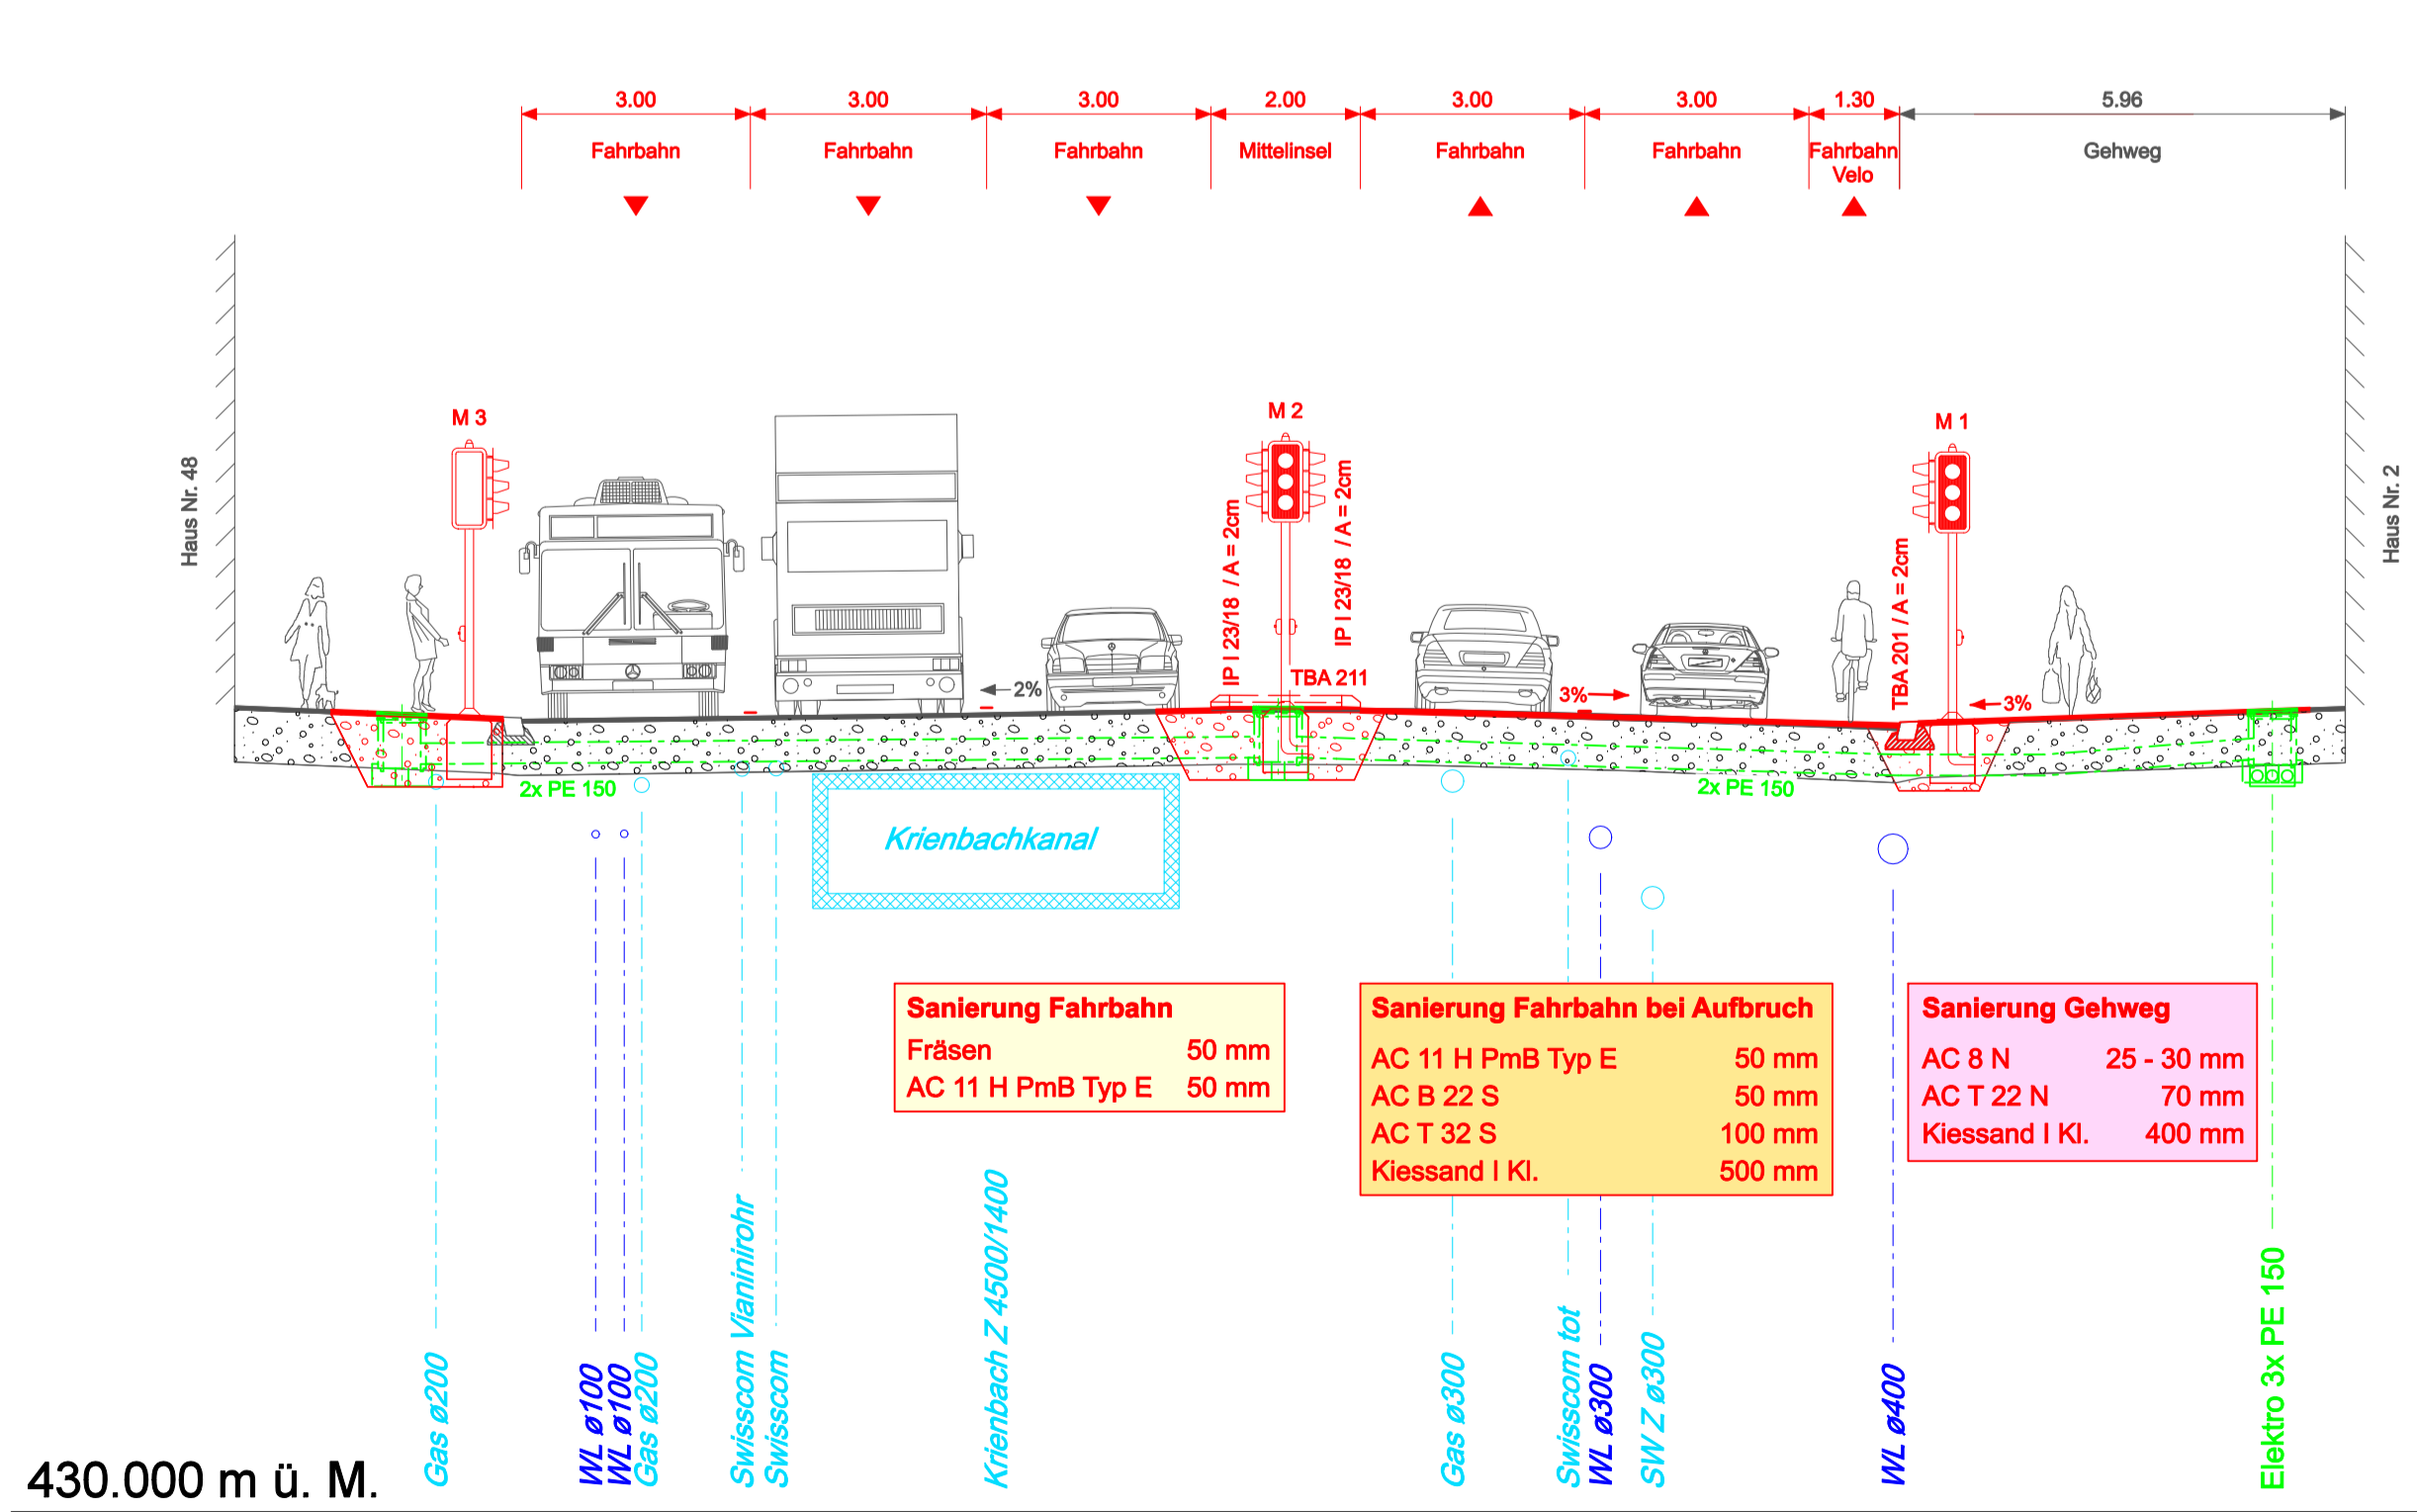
3.00 Fahrbahn
3.00 Fahrbahn
3.00 Fahrbahn
2.00 Mittelinsel
3.00 Fahrbahn
3.00 Fahrbahn
1.30 Fahrbahn Velo
5.96 Gehweg

Haus Nr. 48
Haus Nr. 2

M 3
M 2
M 1

IP I 23/18 / A = 2cm
IP I 23/18 / A = 2cm
TBA 211
TBA 201 / A = 2cm

2%
3%
3%

2x PE 150
2x PE 150

Krienbachkanal

Sanierung Fahrbahn
| Fräsen | 50 mm |
|---|---|
| AC 11 H PmB Typ E | 50 mm |

Sanierung Fahrbahn bei Aufbruch
| AC 11 H PmB Typ E | 50 mm |
|---|---|
| AC B 22 S | 50 mm |
| AC T 32 S | 100 mm |
| Kiessand I Kl. | 500 mm |

Sanierung Gehweg
| AC 8 N | 25 - 30 mm |
|---|---|
| AC T 22 N | 70 mm |
| Kiessand I Kl. | 400 mm |

430.000 m ü. M.

Gas ø200
WL ø100
WL ø100
Gas ø200
Swisscom Vianinirohr
Swisscom
Krienbach Z 4500/1400
Gas ø300
Swisscom tot
WL ø300
SW Z ø300
WL ø400
Elektro 3x PE 150